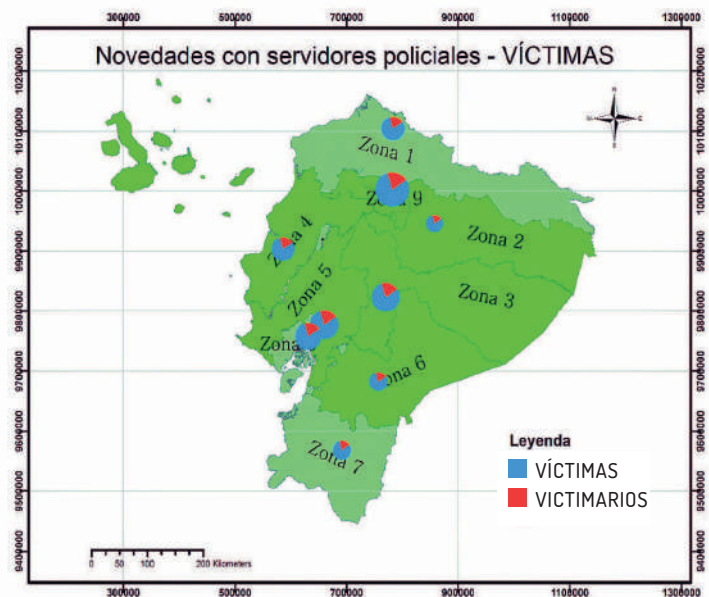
300000 500000 700000 900000 1100000 1300000

Novedades con servidores policiales - VÍCTIMAS

10200000
10100000
10000000
9900000
9800000
9700000
9600000
9500000
9400000

Zona 1
Zona 9
Zona 4
Zona 2
Zona 5
Zona 3
Zona
Zona 6
Zona 7

Leyenda
VÍCTIMAS
VICTIMARIOS

0 50 100 200 Kilometers

300000 500000 700000 900000 1100000 1300000